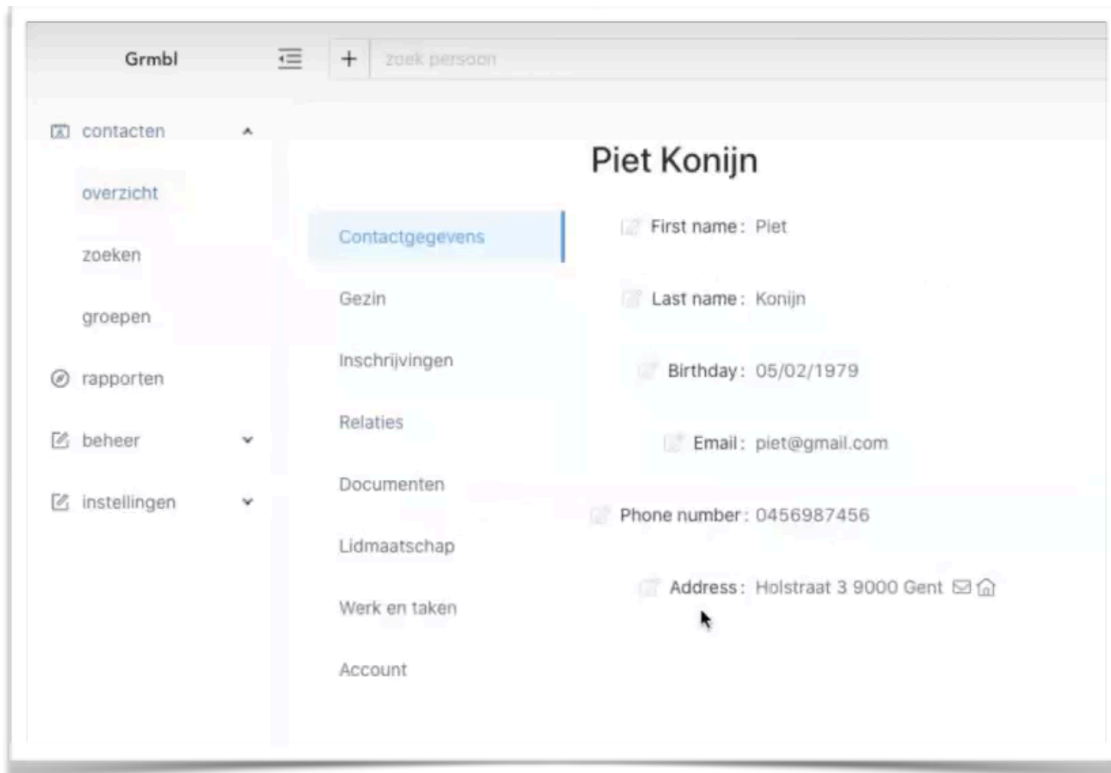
Grmbl

+ zoek persoon

contacten

overzicht

zoeken

groepen

rapporten

beheer

instellingen

Piet Konijn

Contactgegevens

Gezin

Inschrijvingen

Relaties

Documenten

Lidmaatschap

Werk en taken

Account

First name: Piet

Last name: Konijn

Birthday: 05/02/1979

Email: piet@gmail.com

Phone number: 0456987456

Address: Holstraat 3 9000 Gent